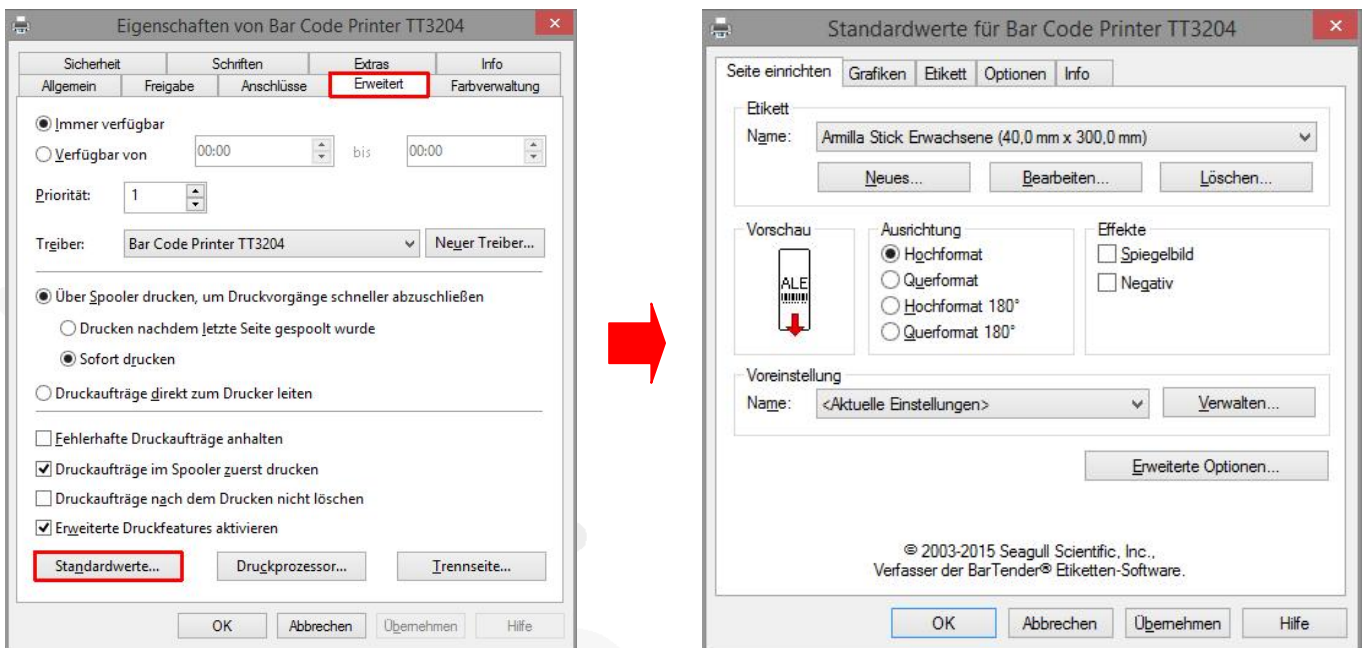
Eigenschaften von Bar Code Printer TT3204

Sicherheit | Schriften | Extras | Info
Allgemein | Freigabe | Anschlüsse | Erweitert | Farbverwaltung

Immer verfügbar
Verfügbar von 00:00 bis 00:00

Priorität: 1

Treiber: Bar Code Printer TT3204 | Neuer Treiber...

Über Spooler drucken, um Druckvorgänge schneller abzuschließen
Drucken nachdem letzte Seite gespoolt wurde
Sofort drucken

Druckaufträge direkt zum Drucker leiten

Fehlerhafte Druckaufträge anhalten
Druckaufträge im Spooler zuerst drucken
Druckaufträge nach dem Drucken nicht löschen
Erweiterte Druckfeatures aktivieren

Standardwerte... | Druckprozessor... | Trennseite...

OK | Abbrechen | Übernehmen | Hilfe

Standardwerte für Bar Code Printer TT3204

Seite einrichten | Grafiken | Etikett | Optionen | Info

Etikett
Name: Armilla Stick Erwachsene (40,0 mm x 300,0 mm)
Neues... | Bearbeiten... | Löschen...

Vorschau
ALE

Ausrichtung
Hochformat
Querformat
Hochformat 180°
Querformat 180°

Effekte
Spiegelbild
Negativ

Voreinstellung
Name: <Aktuelle Einstellungen> | Verwalten...

Erweiterte Optionen...

© 2003-2015 Seagull Scientific, Inc.,
Verfasser der BarTender® Etiketten-Software.

OK | Abbrechen | Übernehmen | Hilfe